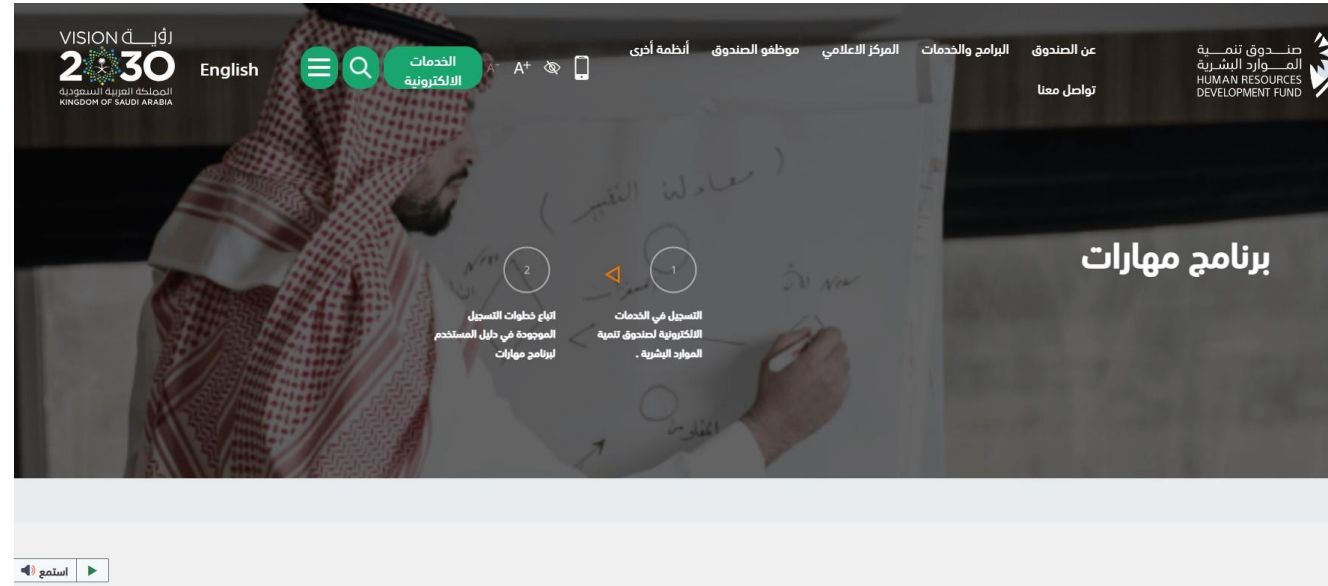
صنـــدوق تنمـــية المـــوارد البشـرية
HUMAN RESOURCES DEVELOPMENT FUND

عن الصندوق البرامج والخدمات المركز الاعلامي موظفو الصندوق أنظمة أخرى
تواصل معنا

A⁻ A⁺

الخدمات الالكترونية

English

VISION رؤيـــة 2030
المملكة العربية السعودية
KINGDOM OF SAUDI ARABIA

برنامج مهارات

1
التسجيل في الخدمات الالكترونية لصندوق تنمية الموارد البشرية .

2
اتباع خطوات التسجيل الموجودة في دليل المستخدم لبرنامج مهارات

استمع